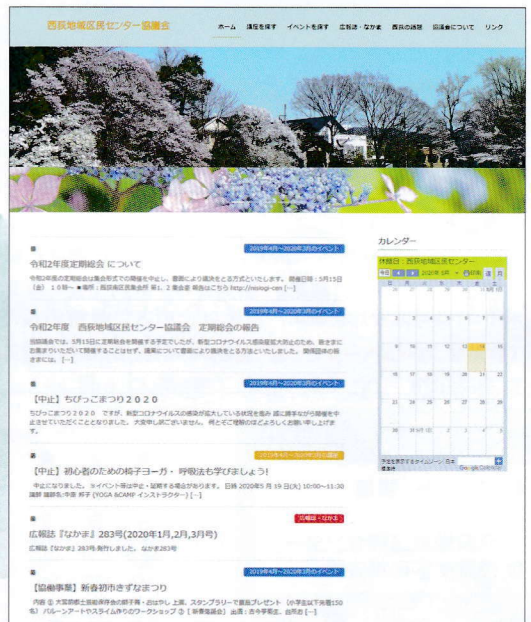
西荻地域区民センター協議会

ホーム 講座を探す イベントを探す 広報誌・なかま 西荻の話題 協議会について リンク

2019年4月〜2020年3月のイベント

令和2年度定期総会 について

令和2年度の定期総会は集会形式での開催を中止し、書面により議決をとる方式といたします。 開催日時：5月15日（金） 10時〜 ■場所：西荻地域区民センター 第1、2集会室 報告はこちら http://nishogi-cen [...]

2019年4月〜2020年3月のイベント

令和2年度 西荻地域区民センター協議会 定期総会の報告

当協議会では、3月15日に定期総会を開催する予定でしたが、新型コロナウイルス感染症拡大防止のため、書きまに出席まりいただいて開催することは せず、通常について書面により議決をとる方法といたしました。 関係団体の皆さまには、[...]

2019年4月〜2020年3月のイベント

【中止】ちびっこまつり２０２０

ちびっこまつり２０２０ ですが、新型コロナウイルスの感染が拡大している状況を鑑み 誠に誠に申し訳ございませんが、開催を中止させていただくこととなりました。大変申し訳ございません。何とぞご理解のほどよろしくお願い申し上げます。

2020年4月〜2021年3月のイベント

【中止】初心者のための椅子ヨーガ・ 呼吸法も学びましょう!

中止になりました。 ※イベント等は中止・延期する場合があります。 日時 2020年5月 19 日(火) 10:00〜11:30 講師 講師名:中家 邦子 (YOGA &CAMP インストラクター) [...]

広報誌・なかま

広報誌『なかま』283号(2020年1月,2月,3月号)

広報誌『なかま』283号 発行しました。 なかま283号

2019年4月〜2020年3月のイベント

【協働事業】新春初市きずなまつり

内容 ① 大宮前に自治会の餅子餅・お汁粉し 上演、スタンプラリー で景品プレゼント （小学生以下先着150名） バルーンアートやスライム作りのワークショップ ③ [ 新春福袋会 ] 出演：杉今学園生、合唱会 [...]

カレンダー

休館日：西荻地域区民センター

今日 ◀ ▶ 2020年 5月 ▼ 印刷 週 月

日 月 火 水 木 金 土

| 26 | 27 | 28 | 29 | 30 | 1 | 2 |
|---|---|---|---|---|---|---|
| 3 | 4 | 5 | 6 | 7 | 8 | 9 |
| 10 | 11 | 12 | 13 | 14 | 15 | 16 |
| 17 | 18 | 19 | 20 | 21 | 22 | 23 |
| 24 | 25 | 26 | 27 | 28 | 29 | 30 |
| 31 | 1 | 2 | 3 | 4 | 5 | 6 |

予定を表示するタイムゾーン: 日本標準時

Google カレンダー